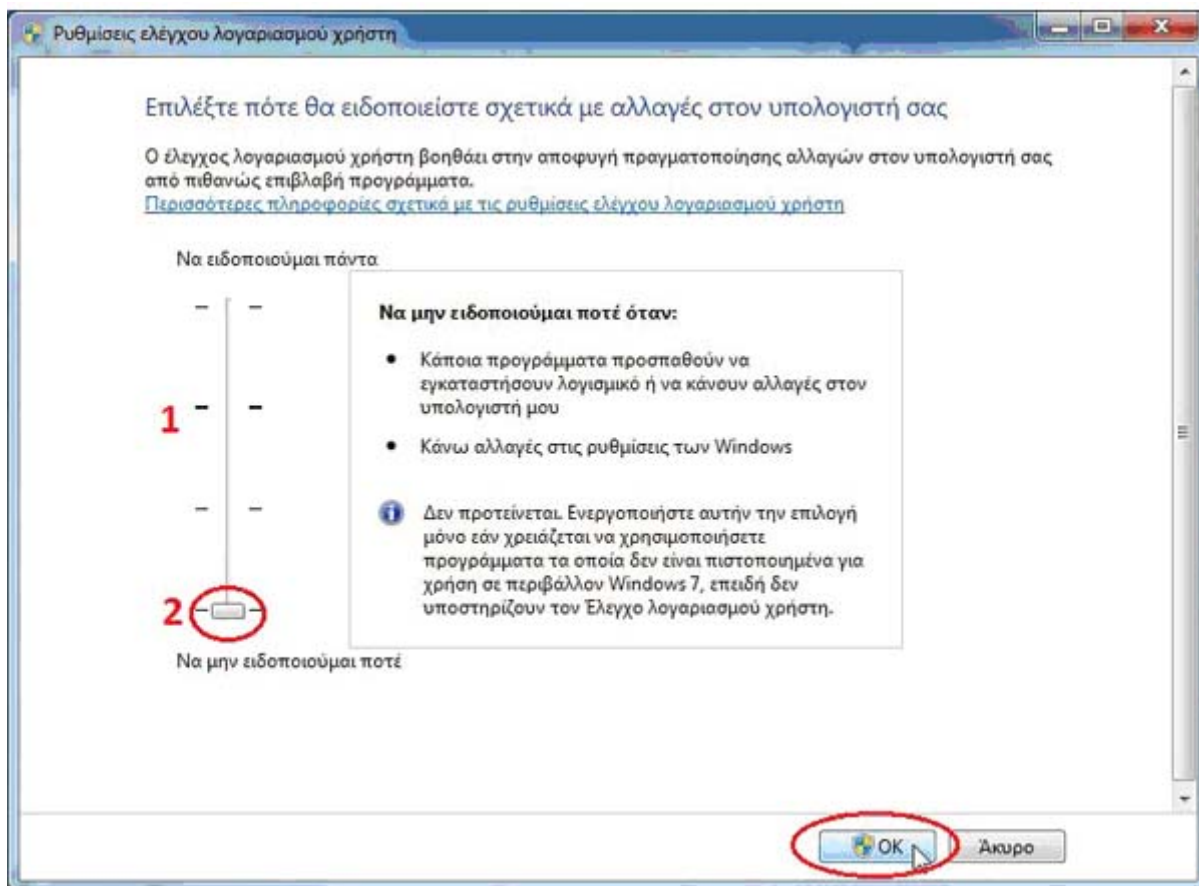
Ρυθμίσεις ελέγχου λογαριασμού χρήστη

Επιλέξτε πότε θα ειδοποιείστε σχετικά με αλλαγές στον υπολογιστή σας

Ο έλεγχος λογαριασμού χρήστη βοηθάει στην αποφυγή πραγματοποίησης αλλαγών στον υπολογιστή σας από πιθανώς επιβλαβή προγράμματα.
Περισσότερες πληροφορίες σχετικά με τις ρυθμίσεις ελέγχου λογαριασμού χρήστη

Να ειδοποιούμαι πάντα

1

2

Να μην ειδοποιούμαι ποτέ

Να μην ειδοποιούμαι ποτέ όταν:

• Κάποια προγράμματα προσπαθούν να εγκαταστήσουν λογισμικό ή να κάνουν αλλαγές στον υπολογιστή μου

• Κάνω αλλαγές στις ρυθμίσεις των Windows

Δεν προτείνεται. Ενεργοποιήστε αυτήν την επιλογή μόνο εάν χρειάζεται να χρησιμοποιήσετε προγράμματα τα οποία δεν είναι πιστοποιημένα για χρήση σε περιβάλλον Windows 7, επειδή δεν υποστηρίζουν τον Έλεγχο λογαριασμού χρήστη.

OK

Άκυρο